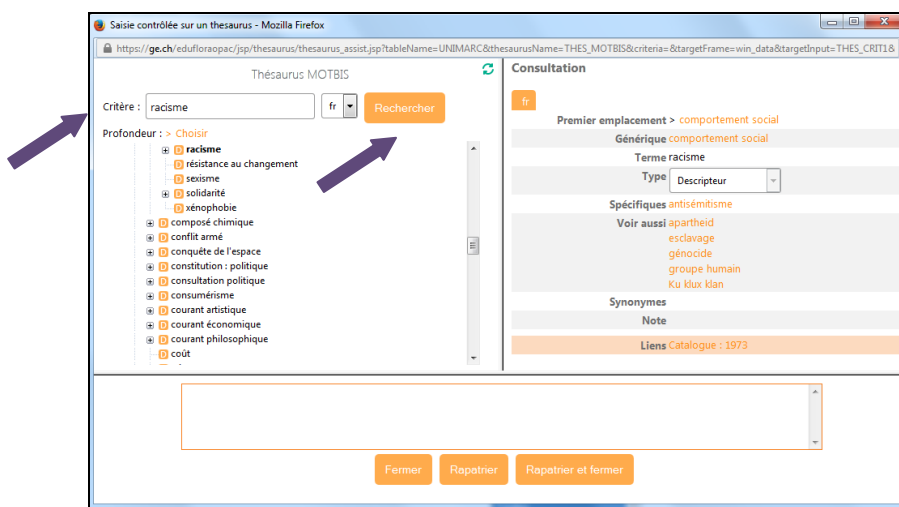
Saisie contrôlée sur un thesaurus - Mozilla Firefox

https://ge.ch/edufloraopac/jsp/thesaurus/thesaurus_assist.jsp?tableName=UNIMARC&thesaurusName=THES_MOTBIS&criteria=&targetFrame=win_data&targetInput=THES_CRIT1&

Thésaurus MOTBIS

Critère : racisme fr Rechercher

Profondeur : > Choisir

D racisme
D résistance au changement
D sexisme
D solidarité
D xénophobie
D composé chimique
D conflit armé
D conquête de l'espace
D constitution : politique
D consultation politique
D consumérisme
D courant artistique
D courant économique
D courant philosophique
D coût

Consultation

fr

Premier emplacement > comportement social
Générique comportement social
Terme racisme
Type Descripteur
Spécifiques antisémitisme
Voir aussi apartheid
esclavage
génocide
groupe humain
Ku klux klan
Synonymes
Note
Liens Catalogue : 1973

Fermer Rapatrier Rapatrier et fermer